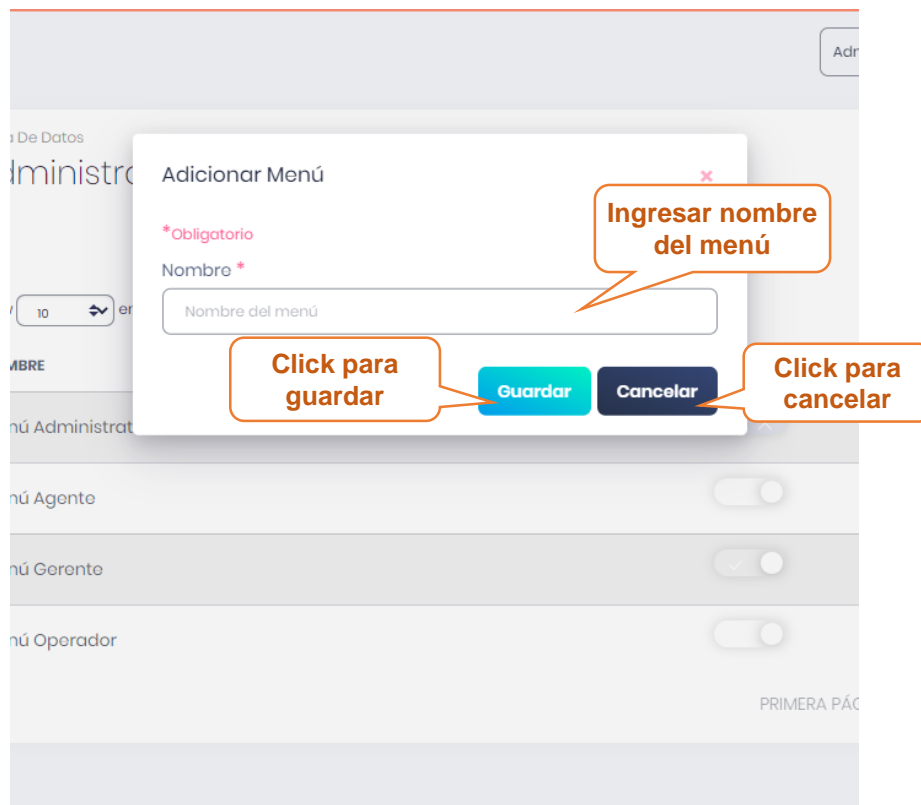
Adr

a De Datos

dministr

10 en

MBRE

nú Administrat

nú Agente

nú Gerente

nú Operador

PRIMERA PÁG

Adicionar Menú

×

*Obligatorio

Nombre *

Nombre del menú

Ingresar nombre del menú

Click para guardar

Guardar

Cancelar

Click para cancelar